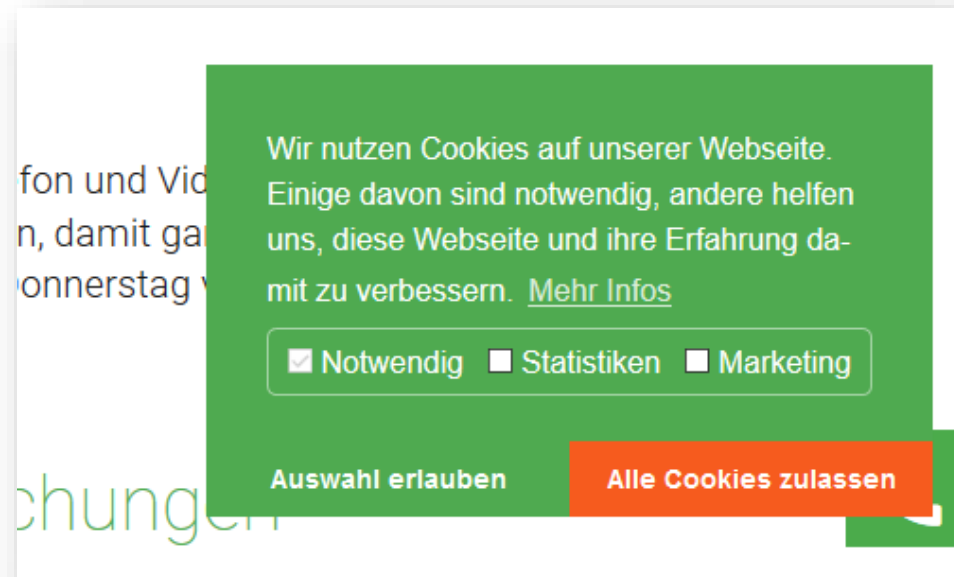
fon und Vid
n, damit ga
onnerstag v

chungen

Wir nutzen Cookies auf unserer Webseite. Einige davon sind notwendig, andere helfen uns, diese Webseite und ihre Erfahrung damit zu verbessern. Mehr Infos

Notwendig Statistiken Marketing

Auswahl erlauben

Alle Cookies zulassen